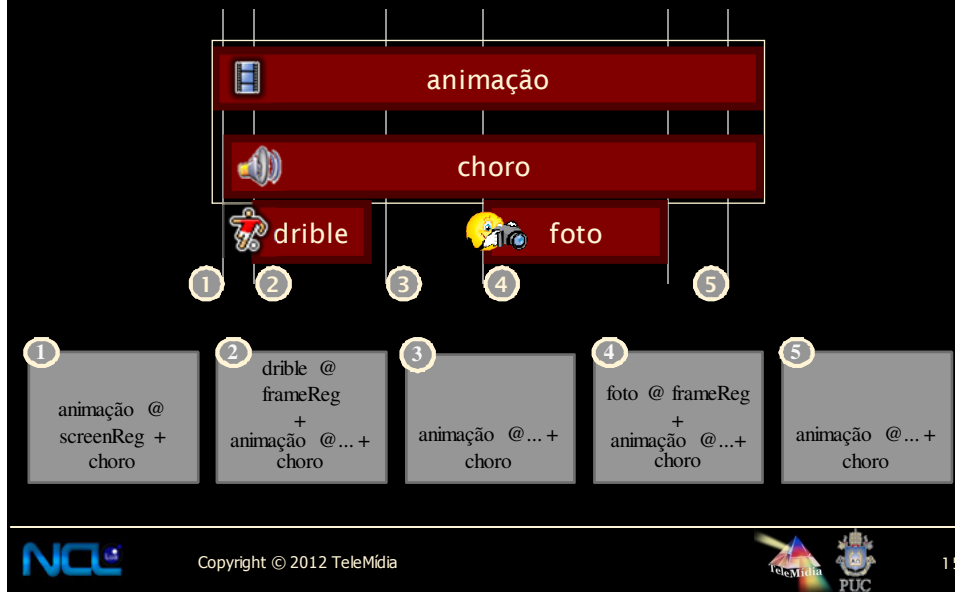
animação

choro

drible

foto

1 2 3 4 5

1
animação @ screenReg + choro

2
drible @ frameReg + animação @... + choro

3
animação @... + choro

4
foto @ frameReg + animação @...+ choro

5
animação @... + choro

NCL

Copyright © 2012 TeleMídia

TeleMídia

PUC

15